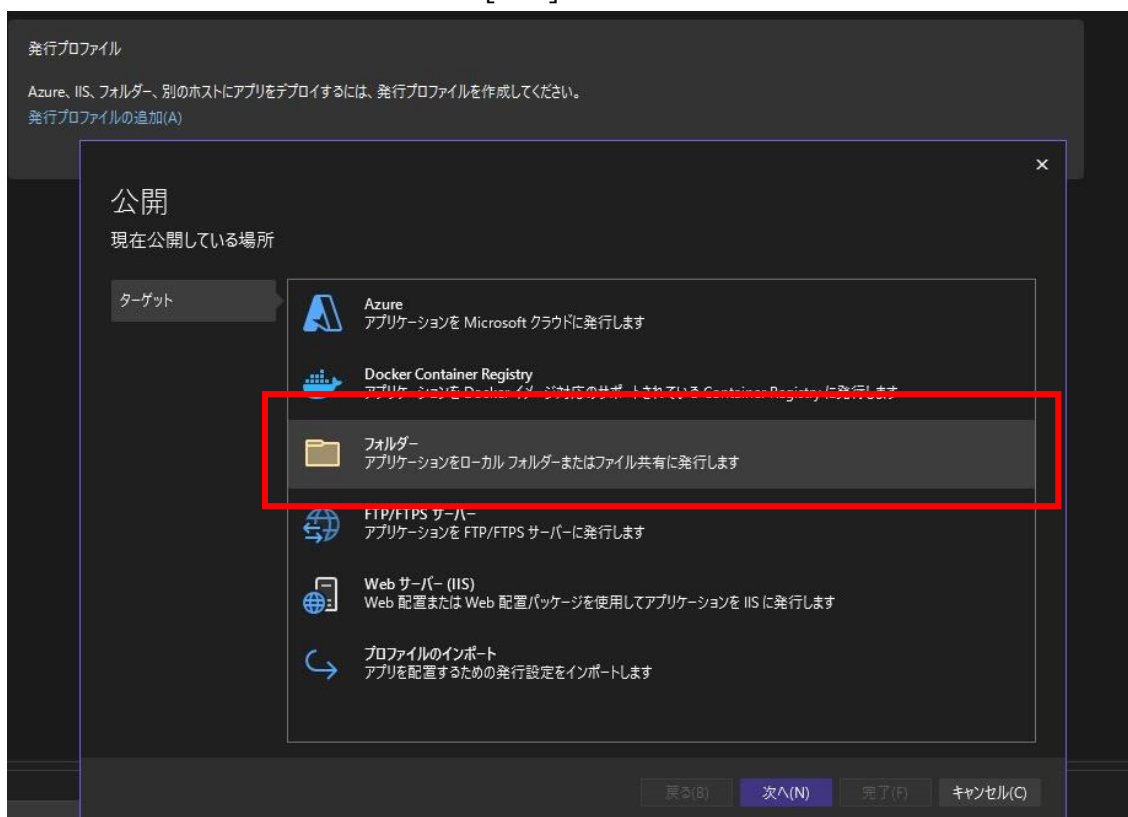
発行プロファイル

Azure、IIS、フォルダー、別のホストにアプリをデプロイするには、発行プロファイルを作成してください。
発行プロファイルの追加(A)

×

公開
現在公開している場所

ターゲット

Azure
アプリケーションを Microsoft クラウドに発行します

Docker Container Registry
アプリケーションを Docker イメージ対応のサポートされている Container Registry に発行します

フォルダー
アプリケーションをローカル フォルダーまたはファイル共有に発行します

FTP/FTPS サーバー
アプリケーションを FTP/FTPS サーバーに発行します

Web サーバー (IIS)
Web 配置または Web 配置パッケージを使用してアプリケーションを IIS に発行します

プロファイルのインポート
アプリを配置するための発行設定をインポートします

戻る(B) 次へ(N) 完了(F) キャンセル(C)